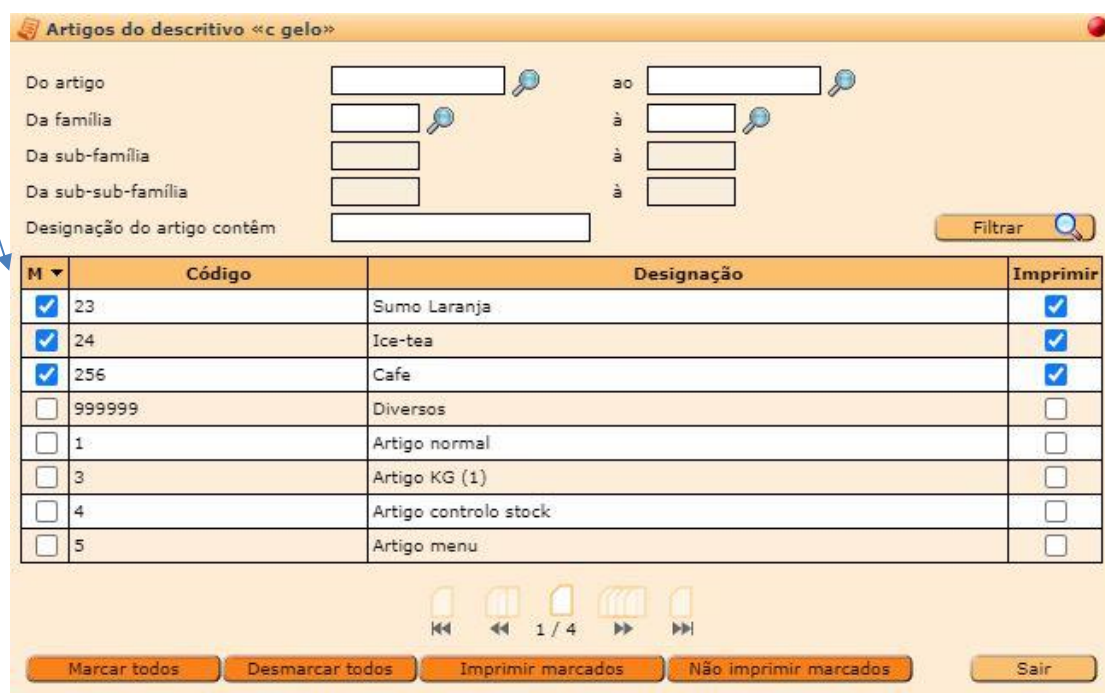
Artigos do descritivo «c gelo»

Do artigo ao
Da família à
Da sub-família à
Da sub-sub-família à
Designação do artigo contêm

Filtrar

| M | Código | Designação | Imprimir |
|---|---|---|---|
| ☑ | 23 | Sumo Laranja | ☑ |
| ☑ | 24 | Ice-tea | ☑ |
| ☑ | 256 | Cafe | ☑ |
| ☐ | 999999 | Diversos | ☐ |
| ☐ | 1 | Artigo normal | ☐ |
| ☐ | 3 | Artigo KG (1) | ☐ |
| ☐ | 4 | Artigo controlo stock | ☐ |
| ☐ | 5 | Artigo menu | ☐ |

1 / 4

Marcar todos | Desmarcar todos | Imprimir marcados | Não imprimir marcados | Sair